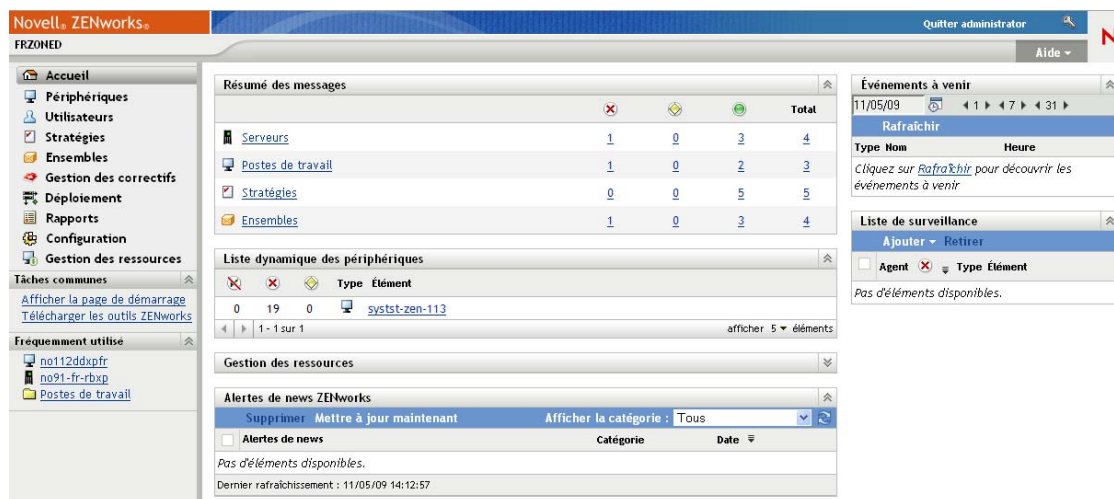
Novell® ZENworks®

Quitter administrator

FRZONED

Aide ▾

Accueil
Périphériques
Utilisateurs
Stratégies
Ensembles
Gestion des correctifs
Déploiement
Rapports
Configuration
Gestion des ressources

Tâches communes

Afficher la page de démarrage
Télécharger les outils ZENworks

Fréquemment utilisé

no112ddxpfr
no91-fr-rbxp
Postes de travail

Résumé des messages

| | | | | Total |
|---|---|---|---|---|
| Serveurs | 1 | 0 | 3 | 4 |
| Postes de travail | 1 | 0 | 2 | 3 |
| Stratégies | 0 | 0 | 5 | 5 |
| Ensembles | 1 | 0 | 3 | 4 |

Liste dynamique des périphériques

| | | | Type | Élément |
|---|---|---|---|---|
| 0 | 19 | 0 | | systst-zen-113 |

1 - 1 sur 1

afficher 5 ▾ éléments

Gestion des ressources

Alertes de news ZENworks

Supprimer Mettre à jour maintenant

Afficher la catégorie : Tous

Alertes de news

Catégorie

Date

Pas d'éléments disponibles.

Dernier rafraîchissement : 11/05/09 14:12:57

Événements à venir

11/05/09

◂ 1 ▸ ◂ 7 ▸ ◂ 31 ▸

Rafraîchir

Type Nom

Heure

Cliquez sur Rafraîchir pour découvrir les événements à venir

Liste de surveillance

Ajouter ▾ Retirer

Agent Type Élément

Pas d'éléments disponibles.